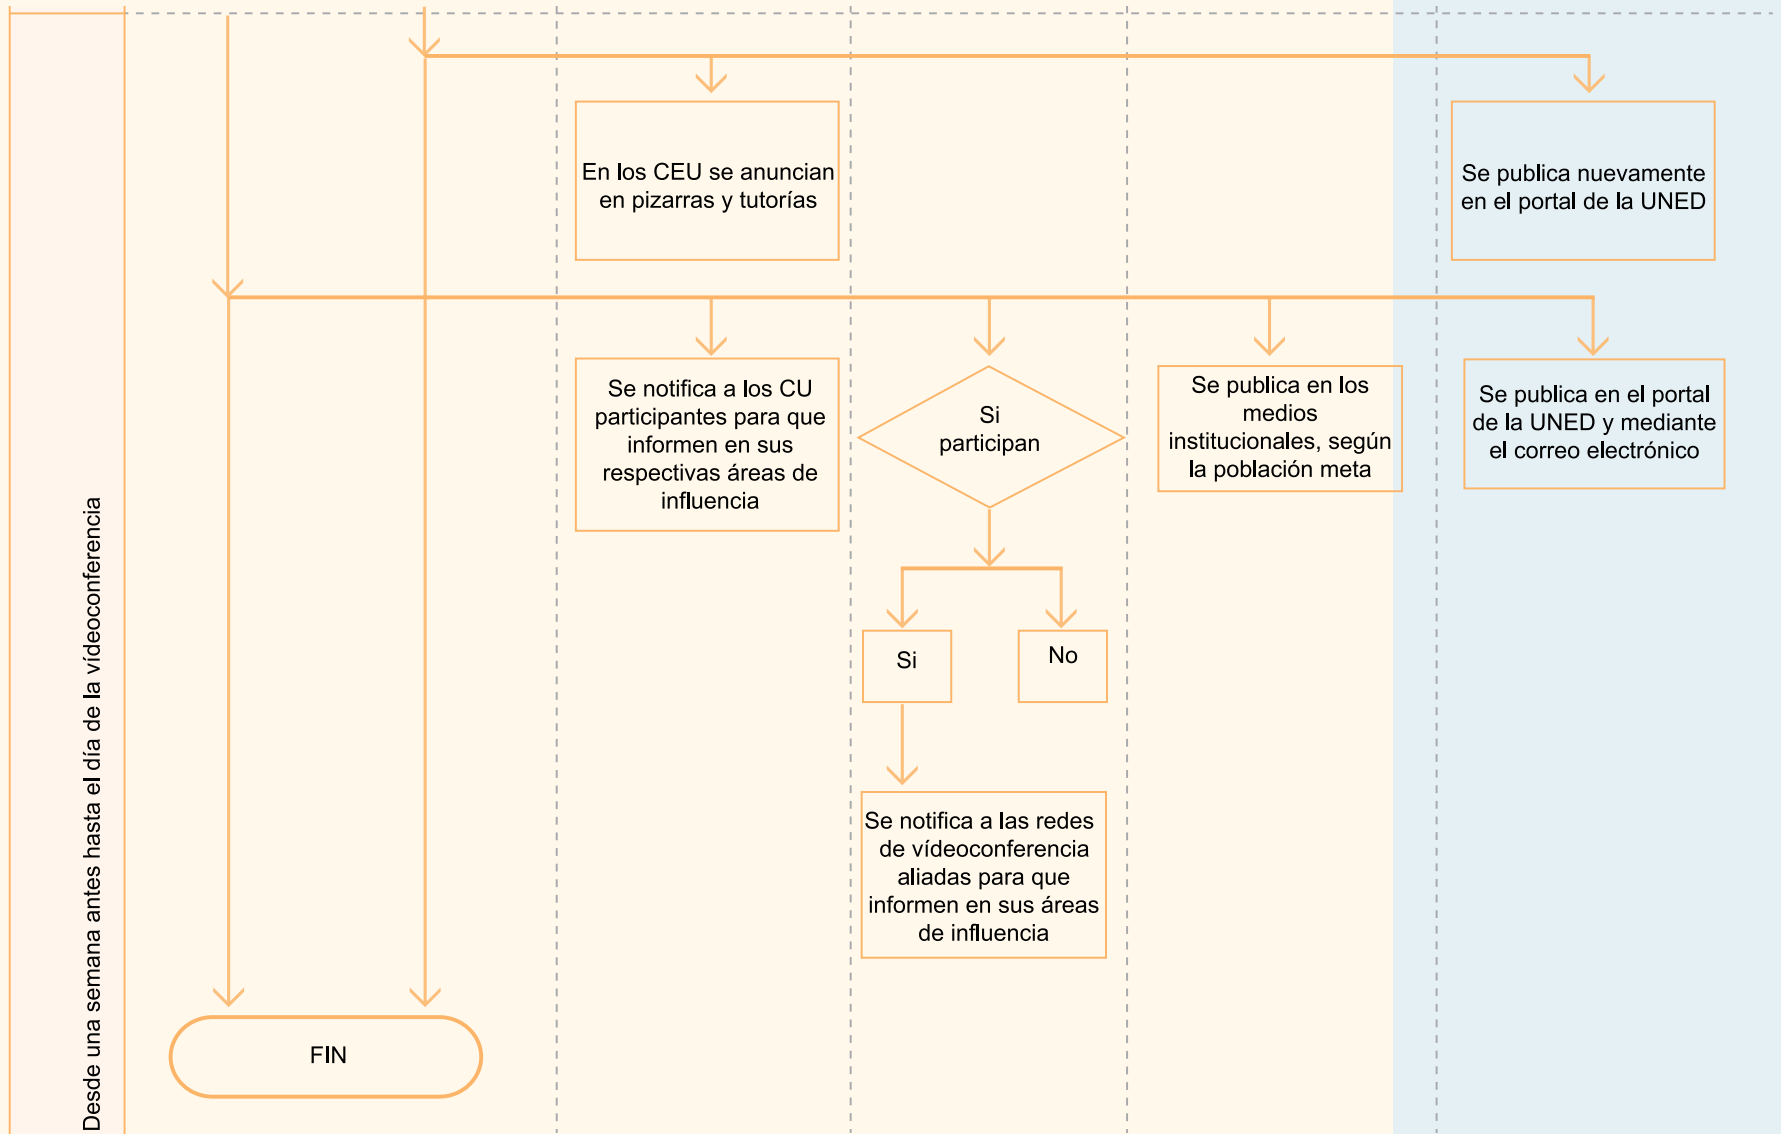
Desde una semana antes hasta el día de la videoconferencia

En los CEU se anuncian en pizarras y tutorías

Se publica nuevamente en el portal de la UNED

Se notifica a los CU participantes para que informen en sus respectivas áreas de influencia

Si participan

Se publica en los medios institucionales, según la población meta

Se publica en el portal de la UNED y mediante el correo electrónico

Si

No

Se notifica a las redes de videoconferencia aliadas para que informen en sus áreas de influencia

FIN